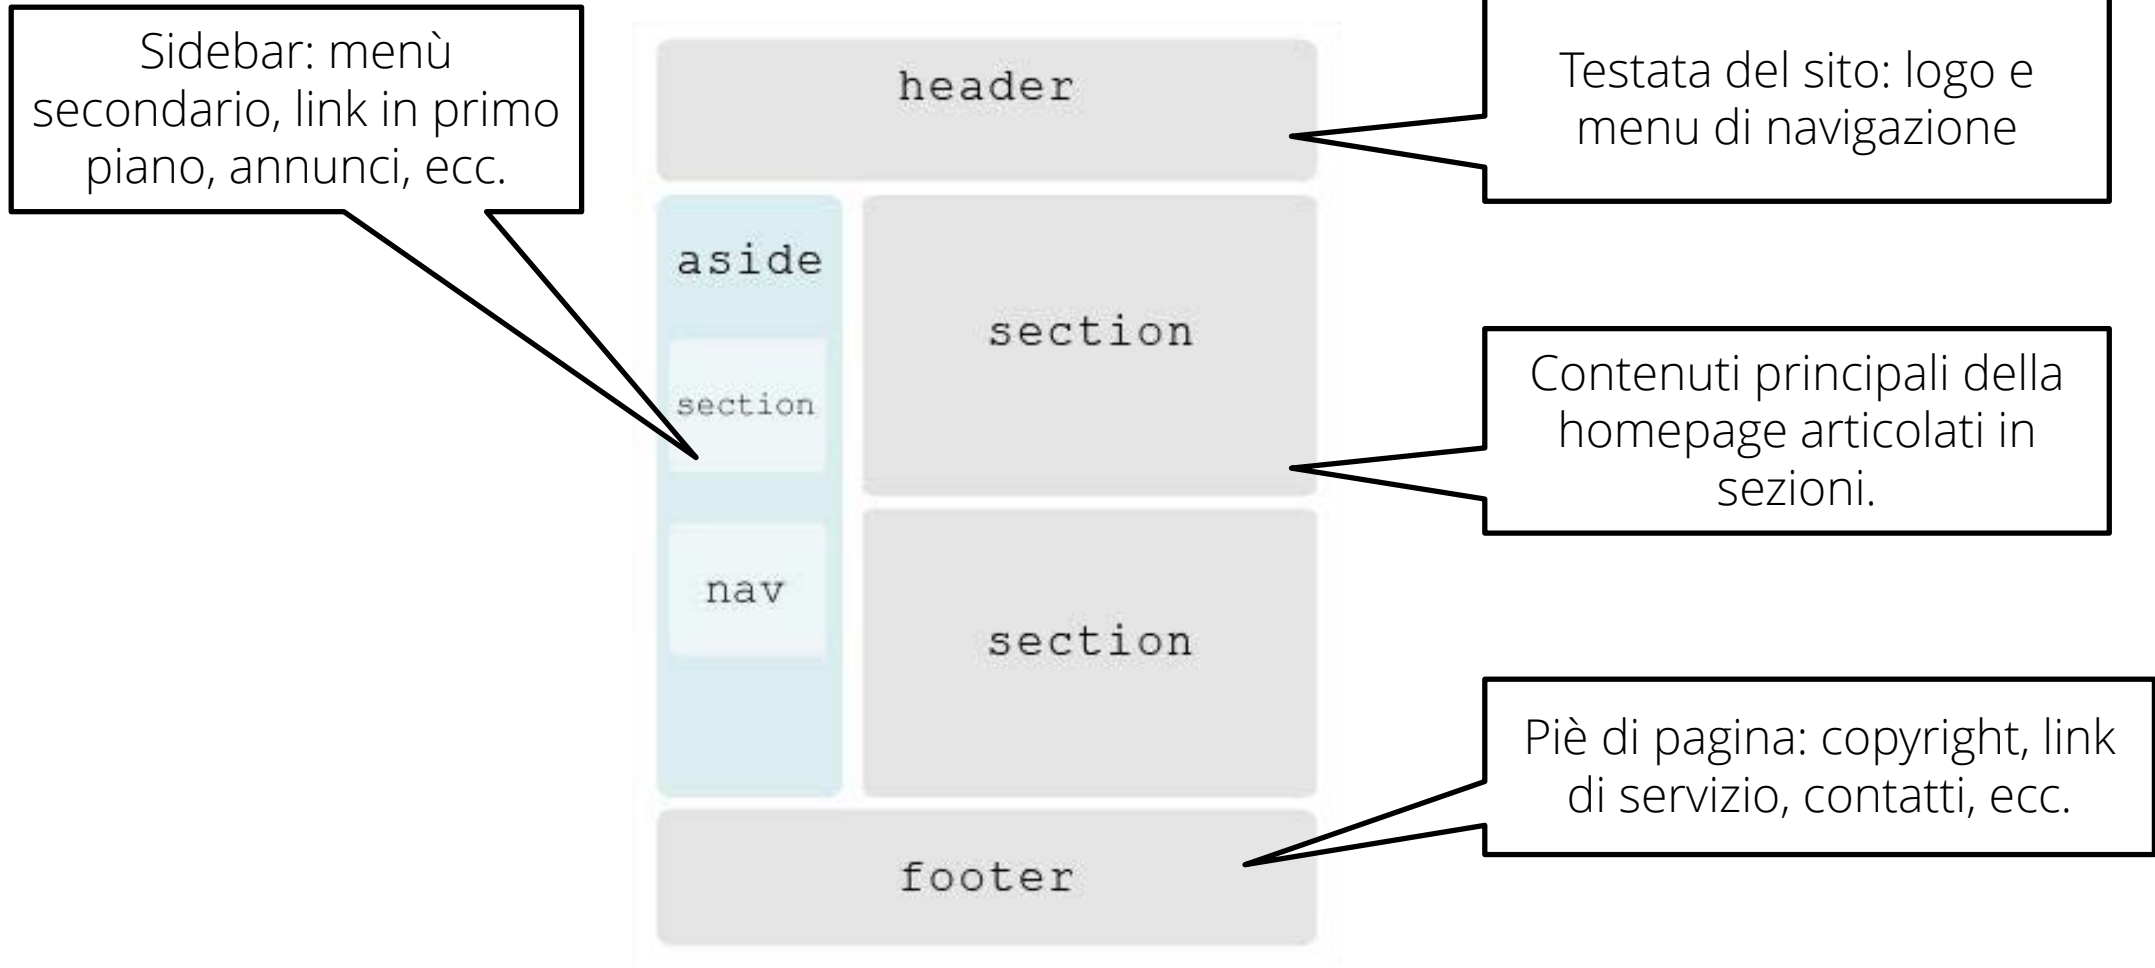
Sidebar: menù secondario, link in primo piano, annunci, ecc.

header

Testata del sito: logo e menu di navigazione

aside

section

section

Contenuti principali della homepage articolati in sezioni.

nav

section

Piè di pagina: copyright, link di servizio, contatti, ecc.

footer